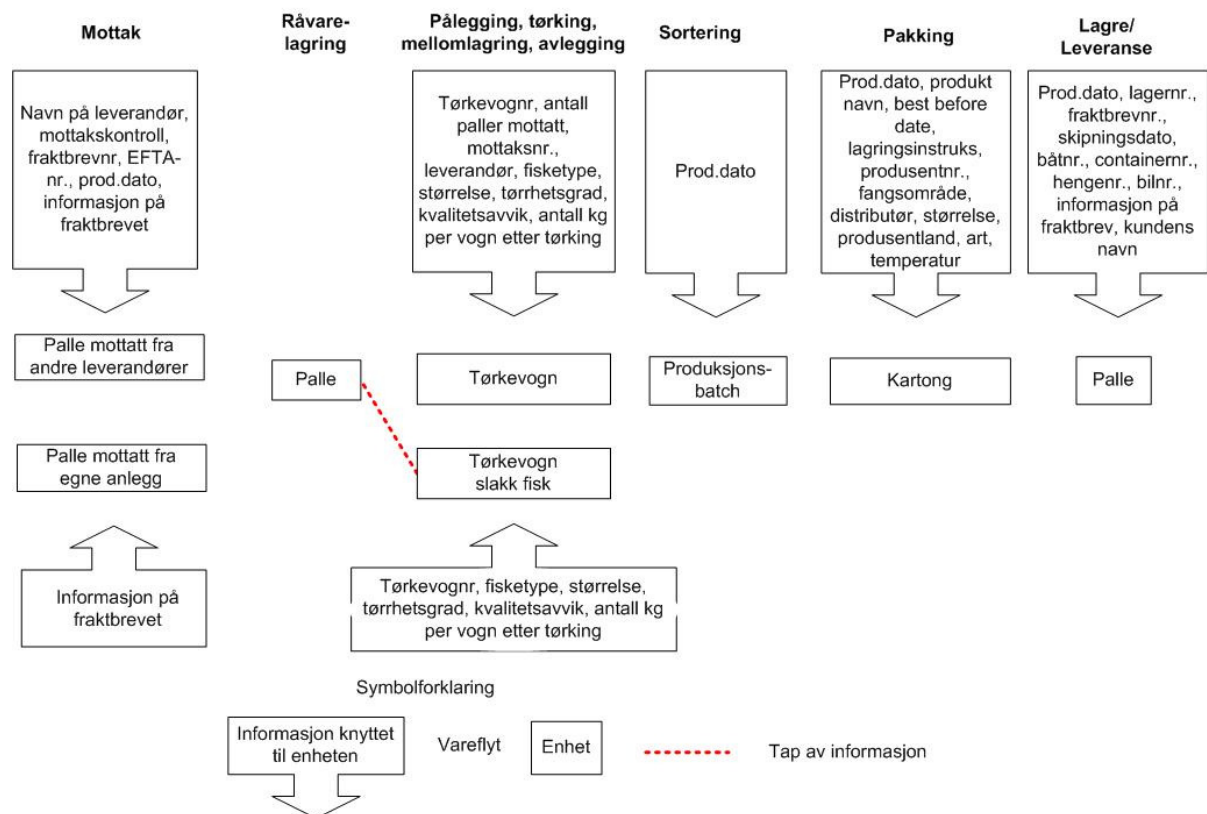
Mottak

Råvarelagring

Pålegging, tørking, mellomlagring, avlegging

Sortering

Pakking

Lagre/ Leveranse

Navn på leverandør, mottakskontroll, fraktbrevnr, EFTA-nr., prod.dato, informasjon på fraktbrevet

Tørkevognr, antall paller mottatt, mottaksnr., leverandør, fisketype, størrelse, tørrhetsgrad, kvalitetsavvik, antall kg per vogn etter tørking

Prod.dato

Prod.dato, produkt navn, best before date, lagringsinstruks, produsentnr., fangsområde, distributør, størrelse, produsentland, art, temperatur

Prod.dato, lagernr., fraktbrevnr., skipningsdato, båtnr., containernr., hengenr., bilnr., informasjon på fraktbrev, kundens navn

Palle mottatt fra andre leverandører

Palle

Tørkevogn

Produksjons-batch

Kartong

Palle

Palle mottatt fra egne anlegg

Tørkevogn slakk fisk

Informasjon på fraktbrevet

Tørkevognr, fisketype, størrelse, tørrhetsgrad, kvalitetsavvik, antall kg per vogn etter tørking

Symbolforklaring

Informasjon knyttet til enheten

Vareflyt

Enhet

Tap av informasjon